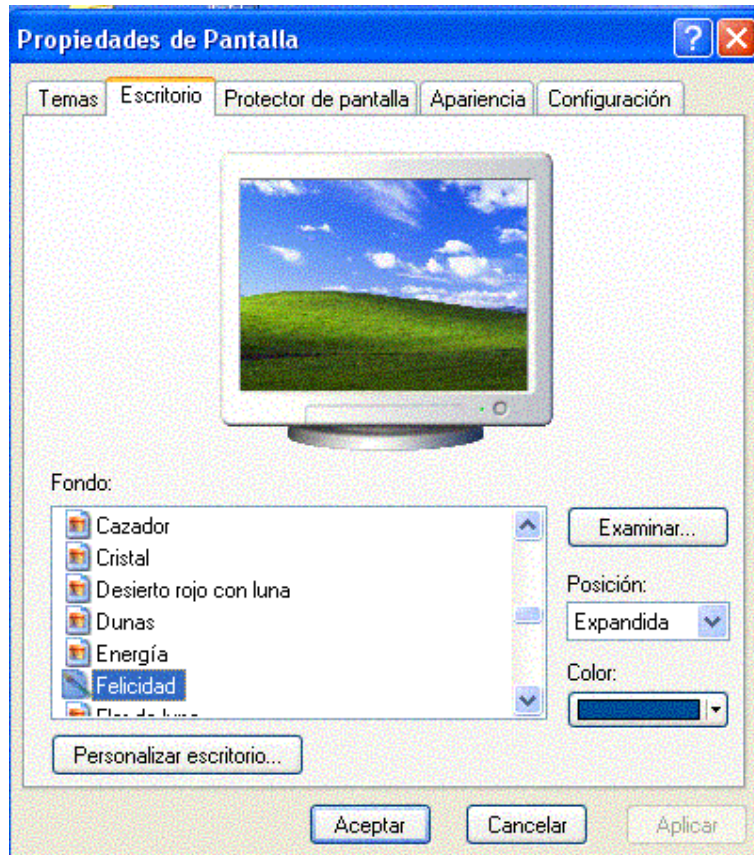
Propiedades de Pantalla

Temas | Escritorio | Protector de pantalla | Apariencia | Configuración

Fondo:

Cazador
Cristal
Desierto rojo con luna
Dunas
Energía
Felicidad
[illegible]

Examinar...

Posición:

Expandida

Color:

Personalizar escritorio...

Aceptar | Cancelar | Aplicar